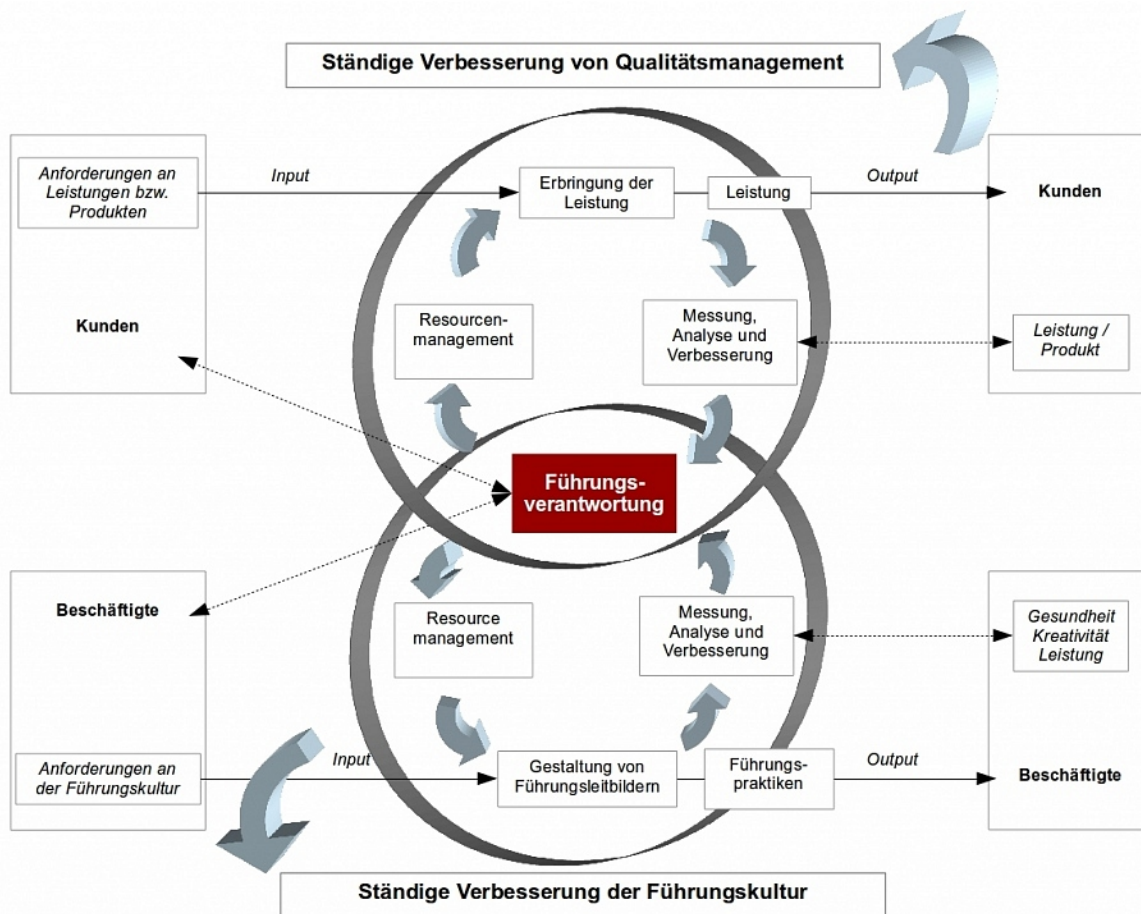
Ständige Verbesserung von Qualitätsmanagement

Anforderungen an Leistungen bzw. Produkten

Kunden

Input

Erbringung der Leistung

Leistung

Output

Kunden

Resourcenmanagement

Messung, Analyse und Verbesserung

Leistung / Produkt

Führungsverantwortung

Beschäftigte

Resource management

Messung, Analyse und Verbesserung

Gesundheit Kreativität Leistung

Anforderungen an der Führungskultur

Input

Gestaltung von Führungsleitbildern

Führungspraktiken

Output

Beschäftigte

Ständige Verbesserung der Führungskultur